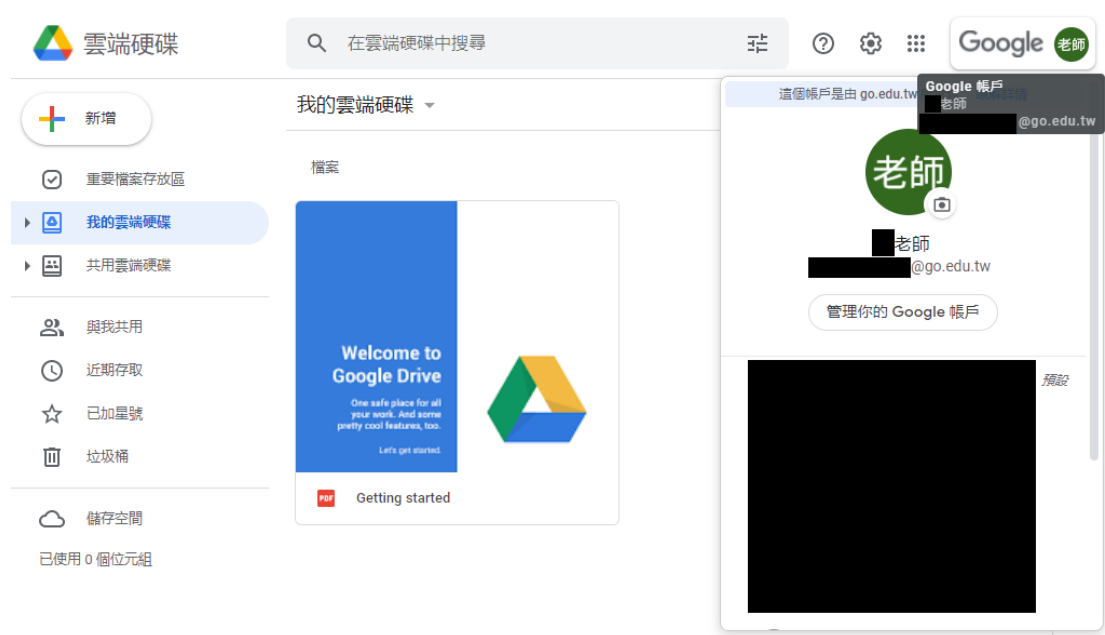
雲端硬碟

在雲端硬碟中搜尋

Google 老師

Google 帳戶
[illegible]老師
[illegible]@go.edu.tw

這個帳戶是由 go.edu.tw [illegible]

新增

重要檔案存放區

我的雲端硬碟

共用雲端硬碟

與我共用

近期存取

已加星號

垃圾桶

儲存空間

已使用 0 個位元組

我的雲端硬碟

檔案

Welcome to Google Drive

One safe place for all your work. And some pretty cool features, too.

Let's get started

PDF Getting started

老師

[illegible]老師
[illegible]@go.edu.tw

管理你的 Google 帳戶

預設